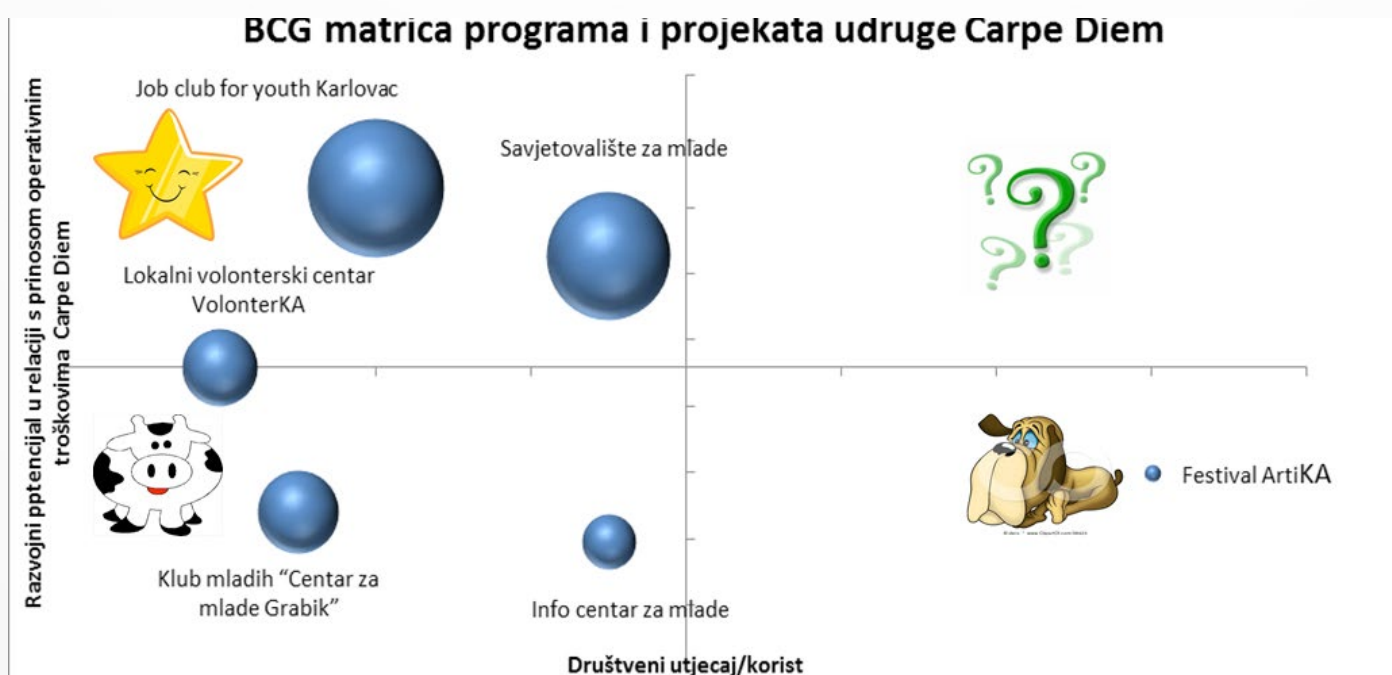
BCG matrica programa i projekata udruge Carpe Diem

Razvojni pptencijal u relaciji s prinosom operativnim troškovima Carpe Diem

Job club for youth Karlovac

Savjetovalište za mlade

Lokalni volonterski centar VolonterKA

Festival ArtiKA

Klub mladih “Centar za mlade Grabik”

Info centar za mlade

Društveni utjecaj/korist